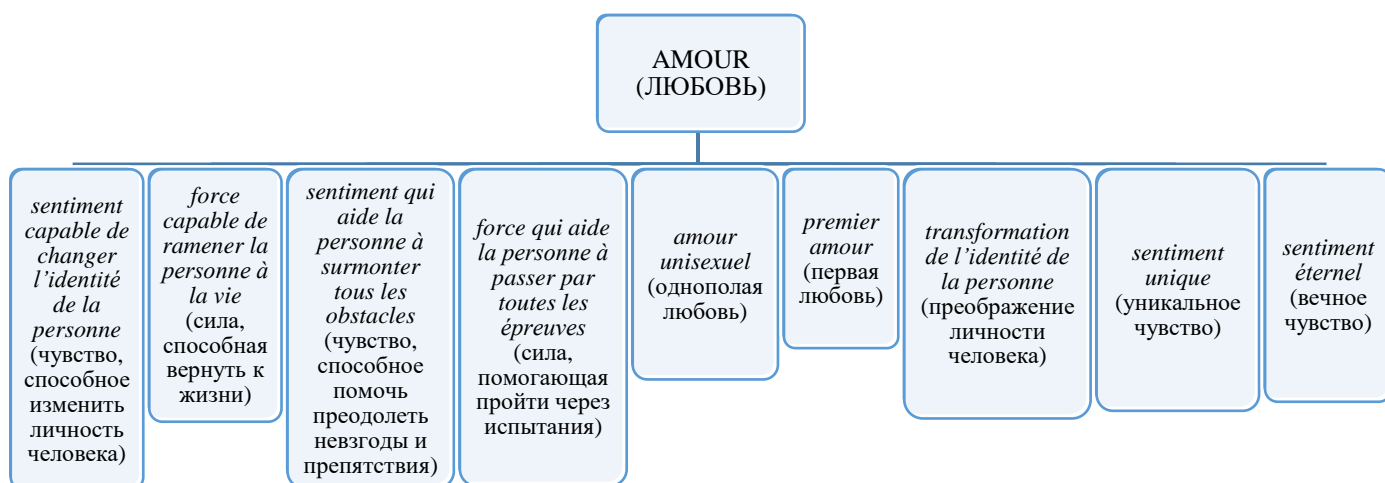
AMOUR
(ЛЮБОВЬ)

*sentiment capable de changer l'identité de la personne* (чувство, способное изменить личность человека)

*force capable de ramener la personne à la vie* (сила, способная вернуть к жизни)

*sentiment qui aide la personne à surmonter tous les obstacles* (чувство, способное помочь преодолеть невзгоды и препятствия)

*force qui aide la personne à passer par toutes les épreuves* (сила, помогающая пройти через испытания)

*amour unisexuel* (однополая любовь)

*premier amour* (первая любовь)

*transformation de l'identité de la personne* (преображение личности человека)

*sentiment unique* (уникальное чувство)

*sentiment éternel* (вечное чувство)